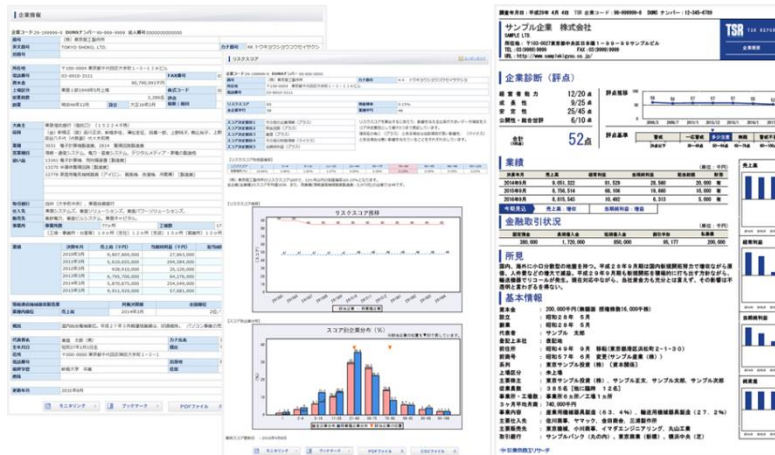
企業情報

(株) 東京商工リサーチ
TOKYO SHOKO, LTD.
カナ商号 トウキョウショウコウリサーチ

ランキング　フォワーダー　PDFファイル

リスクスコア

リスクスコア推移

スコア別企業分布 (%)

ランキング　フォワーダー　PDFファイル　CSVファイル

調査年月日：平成29年 4月 4日　TSR 企業コード：98-999999-0　DUNS ナンバー：12-345-6789

サンプル企業 株式会社
SAMPLE LTD
所在地：〒103-0027東京都中央区日本橋1-9-9サンプルビル
TEL：03-9999-9999　FAX：03-9999-9999
URL：http://www.samplekigyou.co.jp/

TSR

企業診断（評点）

| | |
|---|---|
| 経営者能力 | 12/20点 |
| 成長性 | 9/25点 |
| 安定性 | 25/45点 |
| 公開性・総合世評 | 6/10点 |

合計(100点満点) 52点

評点推移

評点基準

業績

(単位：千円)

| 決算期 | 売上高 | 利益金 | 当期利益 | 配当 |
|---|---|---|---|---|
| 2014年9月 | 9,051,322 | 61,528 | 28,560 | 20,000 |
| 2015年9月 | 8,756,314 | 68,590 | 25,321 | 20,000 |
| 2016年9月 | 8,815,540 | 40,482 | 6,313 | 5,000 |

金融取引状況

(単位：千円)

| 資本金 | 売上高規模 | 借入金 | 総資産 | 純資産 |
|---|---|---|---|---|
| 380,000 | 1,720,000 | 650,000 | 85,177 | 200,000 |

所見

基本情報

資本金：200,000千円
設立：昭和28年5月
創業：昭和28年5月
代表者：サンプル 太郎
登記上本店：
主要株主：東京サンプル企業（株）、サンプル正文、サンプル太郎
従業員数：
事業所・工場：
事業内容：
主要仕入先：
取引銀行：